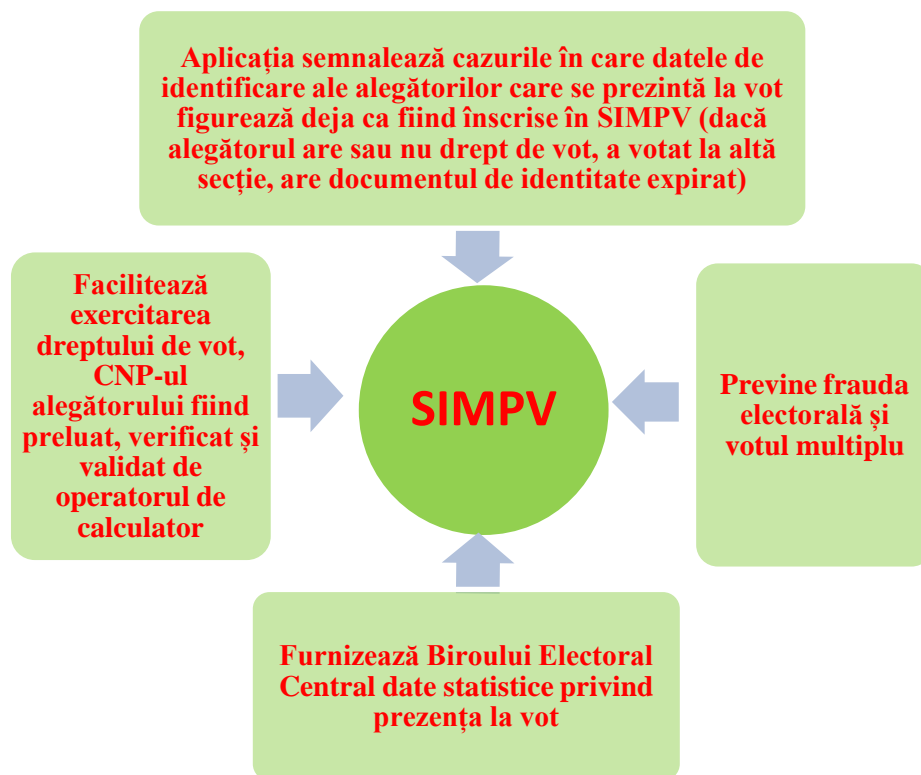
Aplicația semnalează cazurile în care datele de identificare ale alegătorilor care se prezintă la vot figurează deja ca fiind înscrise în SIMPV (dacă alegătorul are sau nu drept de vot, a votat la altă secție, are documentul de identitate expirat)

Facilitează exercitarea dreptului de vot, CNP-ul alegătorului fiind preluat, verificat și validat de operatorul de calculator

SIMPV

Previne frauda electorală și votul multiplu

Furnizează Biroului Electoral Central date statistice privind prezența la vot